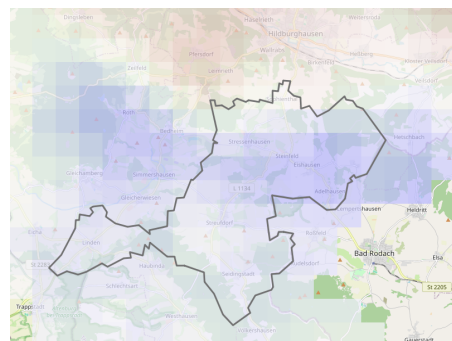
Hildburghausen
Pfersdorf
Wallrabs
Zeilfeld
Leimrieth
Stressenhausen
Steinfeld
Eishausen
Hetschbach
L 1134
Adelhausen
Bedheim
Simmershausen
Gleichamberg
Gleicherwiesen
Streufdorf
Linden
Haubinda
Seidingstadt
Schlechtsart
Holzhausen
Ummerstadt
Hambach
Bad Rodach
Heldritt
Elsa
St 2205
Gauerstadt
Trappstadt
Rieth
Roßfeld